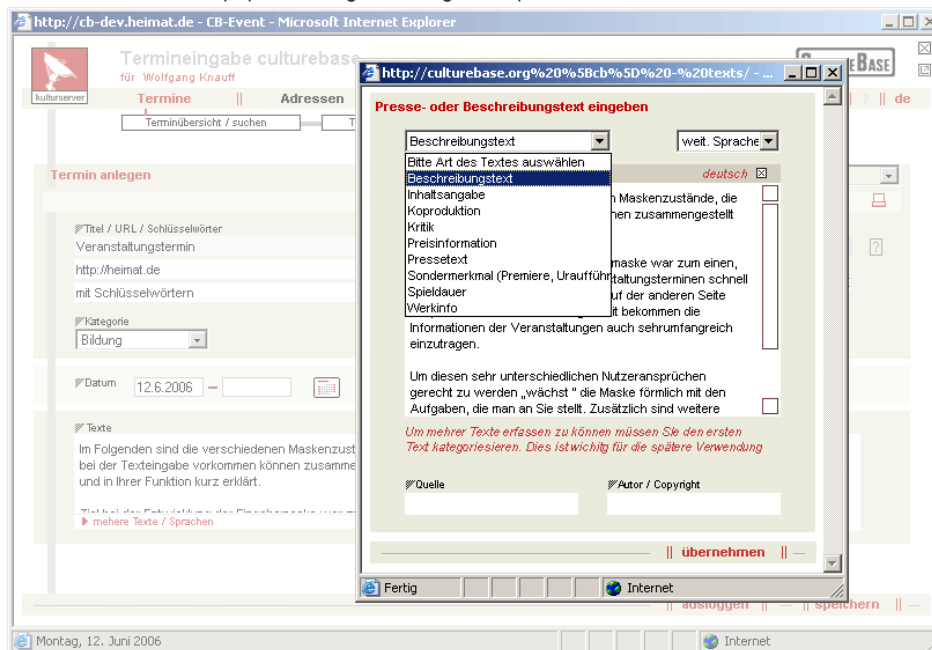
http://cb-dev.heimat.de - CB-Event - Microsoft Internet Explorer

Termineingabe culturebase
für Wolfgang Knauff

kulturserver

Termine || Adressen

Terminübersicht / suchen

Termin anlegen

Titel / URL / Schlüsselwörter
Veranstaltungstermin
http://heimat.de
mit Schlüsselwörtern

Kategorie
Bildung

Datum 12.6.2006 –

Texte
Im Folgenden sind die verschiedenen Maskenzust bei der Texteingabe vorkommen können zusamme und in Ihrer Funktion kurz erklärt.

mehere Texte / Sprachen

|| ausloggen || — || speichern ||

http://culturebase.org%20%5Bcb%5D%20-%20texts/ - ...

Presse- oder Beschreibungstext eingeben

Beschreibungstext
weit. Sprache

Bitte Art des Textes auswählen
Beschreibungstext
Inhaltsangabe
Koproduktion
Kritik
Preisinformation
Pressetext
Sondermerkmal (Premiere, Uraufführ
Spieldauer
Werkinfo

deutsch

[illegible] Maskenzustände, die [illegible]hen zusammengestellt

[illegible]maske war zum einen, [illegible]staltungsterminen schnell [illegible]uf der anderen Seite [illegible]it bekommen die Informationen der Veranstaltungen auch sehrumfangreich einzutragen.

Um diesen sehr unterschiedlichen Nutzeransprüchen gerecht zu werden „wächst " die Maske förmlich mit den Aufgaben, die man an Sie stellt. Zusätzlich sind weitere

Um mehrer Texte erfassen zu können müssen Sie den ersten Text kategoriesieren. Dies ist wichtig für die spätere Verwendung

Quelle
Autor / Copyright

|| übernehmen || —

Fertig
Internet

Montag, 12. Juni 2006
Internet